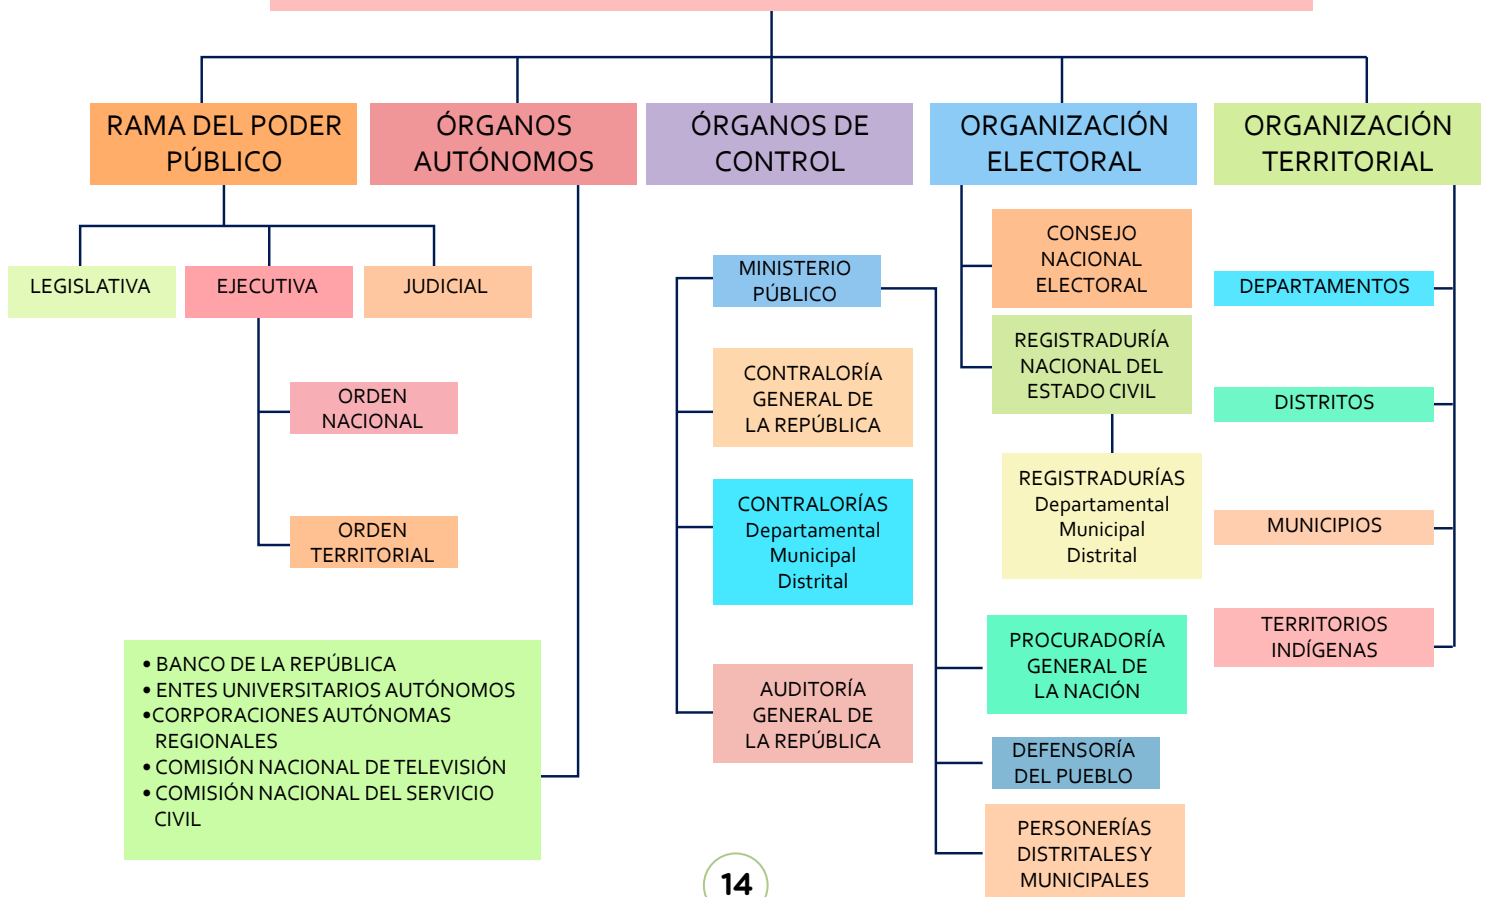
RAMA DEL PODER PÚBLICO

ÓRGANOS AUTÓNOMOS

ÓRGANOS DE CONTROL

ORGANIZACIÓN ELECTORAL

ORGANIZACIÓN TERRITORIAL

LEGISLATIVA

EJECUTIVA

JUDICIAL

ORDEN NACIONAL

ORDEN TERRITORIAL

• BANCO DE LA REPÚBLICA
• ENTES UNIVERSITARIOS AUTÓNOMOS
•CORPORACIONES AUTÓNOMAS REGIONALES
• COMISIÓN NACIONAL DE TELEVISIÓN
• COMISIÓN NACIONAL DEL SERVICIO CIVIL

MINISTERIO PÚBLICO

CONTRALORÍA GENERAL DE LA REPÚBLICA

CONTRALORÍAS Departamental Municipal Distrital

AUDITORÍA GENERAL DE LA REPÚBLICA

CONSEJO NACIONAL ELECTORAL

REGISTRADURÍA NACIONAL DEL ESTADO CIVIL

REGISTRADURÍAS Departamental Municipal Distrital

PROCURADORÍA GENERAL DE LA NACIÓN

DEFENSORÍA DEL PUEBLO

PERSONERÍAS DISTRITALES Y MUNICIPALES

DEPARTAMENTOS

DISTRITOS

MUNICIPIOS

TERRITORIOS INDÍGENAS

14